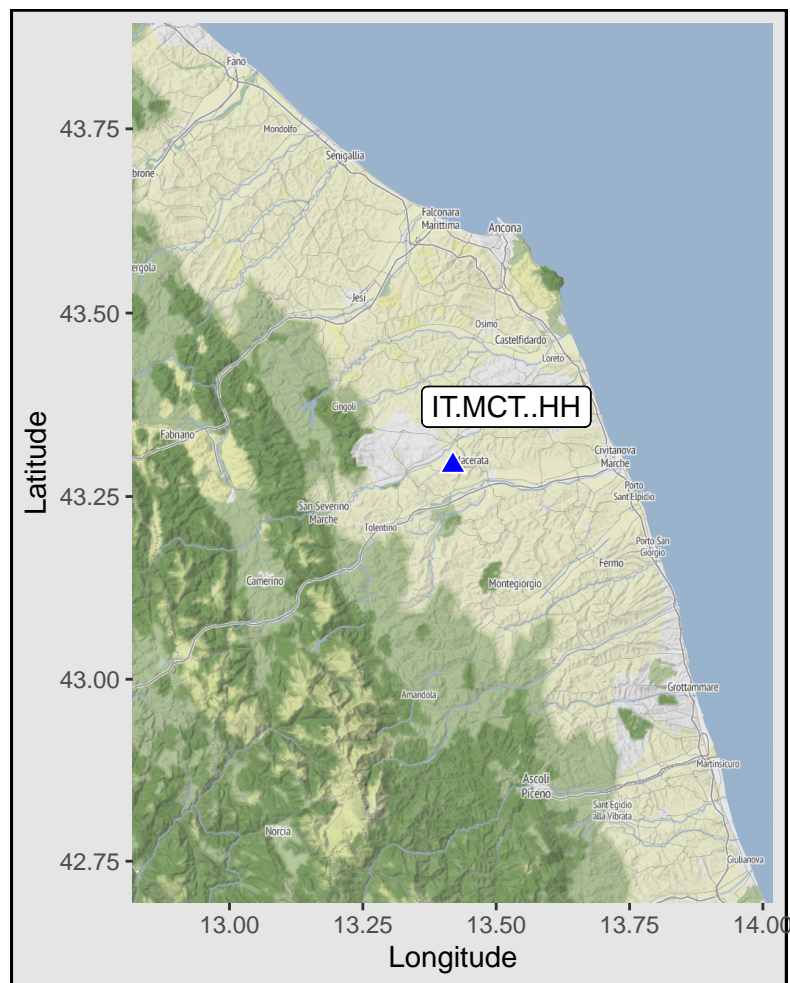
Fano
Mondolfo
Senigallia
brone
Falconara Marittima
Ancona
ergola
Jesi
Osimo
Castelfidardo
Loreto
Cingoli
IT.MCT..HH
Fabriano
Macerata
Civitanova Marche
Porto Sant'Elpidio
San Severino Marche
Tolentino
Porto San Giorgio
Camerino
Fermo
Montegiorgio
Amandola
Grottammare
Martinsicuro
Ascoli Piceno
Sant'Egidio alla Vibrata
Norcia
Giulianova

43.75
43.50
43.25
43.00
42.75
Latitude
13.00
13.25
13.50
13.75
14.00
Longitude